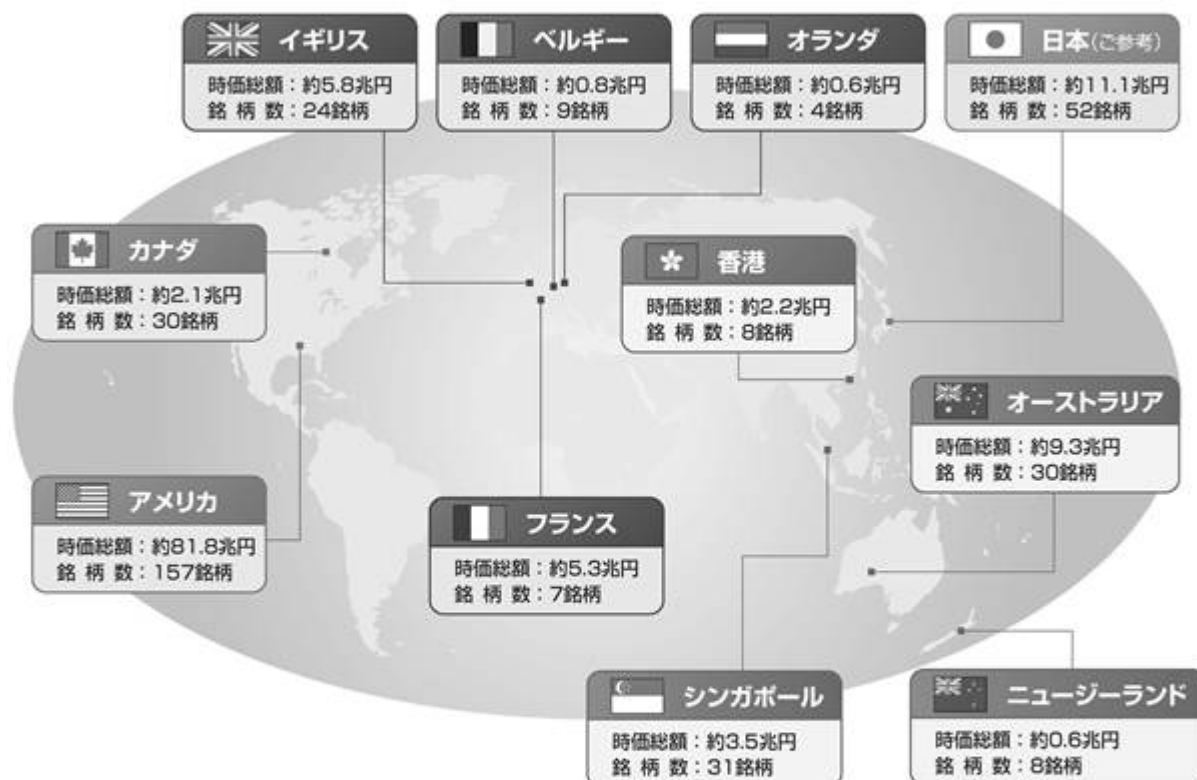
イギリス
時価総額：約5.8兆円
銘 柄 数：24銘柄

ベルギー
時価総額：約0.8兆円
銘 柄 数：9銘柄

オランダ
時価総額：約0.6兆円
銘 柄 数：4銘柄

日本(ご参考)
時価総額：約11.1兆円
銘 柄 数：52銘柄

カナダ
時価総額：約2.1兆円
銘 柄 数：30銘柄

香港
時価総額：約2.2兆円
銘 柄 数：8銘柄

オーストラリア
時価総額：約9.3兆円
銘 柄 数：30銘柄

アメリカ
時価総額：約81.8兆円
銘 柄 数：157銘柄

フランス
時価総額：約5.3兆円
銘 柄 数：7銘柄

シンガポール
時価総額：約3.5兆円
銘 柄 数：31銘柄

ニュージーランド
時価総額：約0.6兆円
銘 柄 数：8銘柄